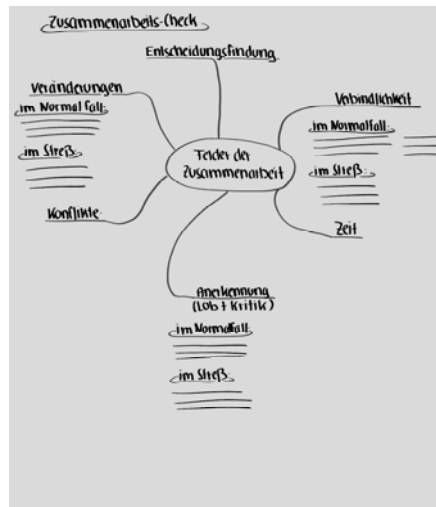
Zusammenarbeits-Check

Entscheidungsfindung

Veränderungen
im Normalfall:
im Streß:

Konflikte

Felder der Zusammenarbeit

Verbindlichkeit
im Normalfall:
im Streß:

Zeit

Anerkennung (Lob + Kritik)
im Normalfall
im Streß: